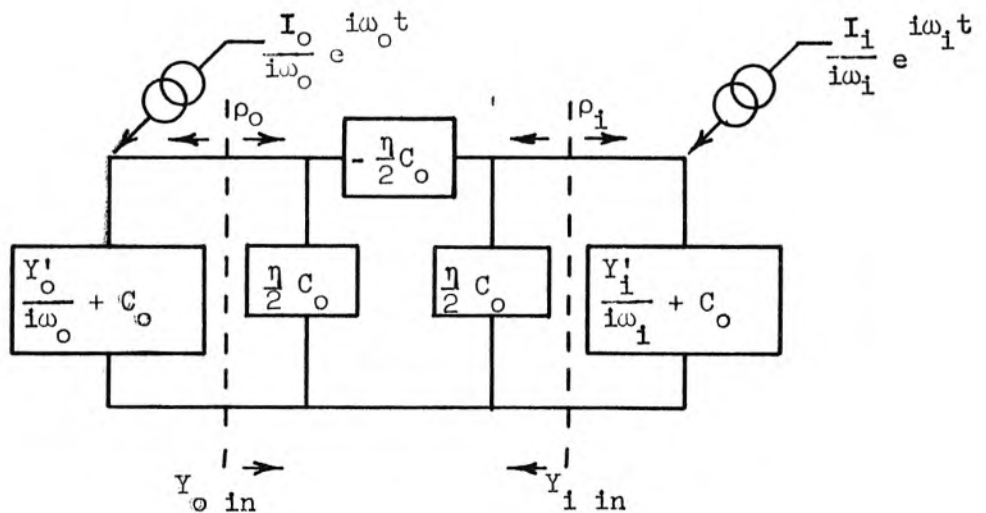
$\frac{I_o}{i\omega_o} e^{i\omega_o t}$

$\frac{I_i}{i\omega_i} e^{i\omega_i t}$

$\rho_o$

$-\frac{\eta}{2}C_o$

$\rho_i$

$\frac{Y'_o}{i\omega_o} + C_o$

$\frac{\eta}{2} C_o$

$\frac{\eta}{2} C_o$

$\frac{Y'_i}{i\omega_i} + C_o$

$Y_{o\ in}$

$Y_{i\ in}$